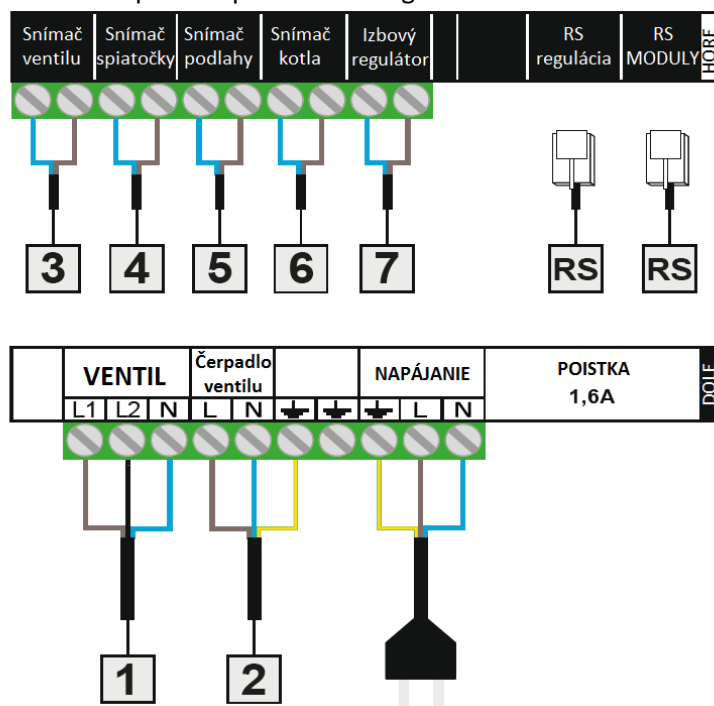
Snímač ventilu | Snímač spiatočky | Snímač podlahy | Snímač kotla | Izbový regulátor | RS regulácia | RS MODULY | HORE

3 4 5 6 7 RS RS

| | VENTIL | | | Čerpadlo ventilu | | | | NAPÁJANIE | | | POISTKA 1,6A | DOLE |
|---|---|---|---|---|---|---|---|---|---|---|---|---|
| | L1 | L2 | N | L | N | ⏚ | ⏚ | ⏚ | L | N | | |

1 2